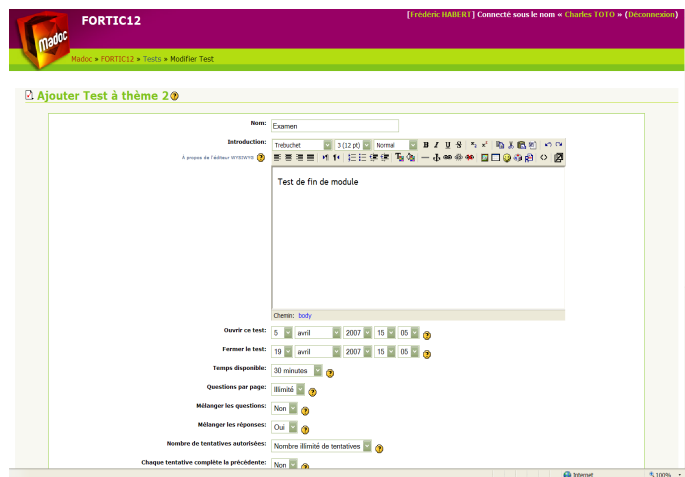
FORTIC12

[Frédéric HABERT] Connecté sous le nom « Charles TOTO » (Déconnexion)

Madoc

Madoc » FORTIC12 » Tests » Modifier Test

Ajouter Test à thème 2

Nom: Examen

Introduction: Trebuchet 3 (12 pt) Normal

À propos de l'éditeur WYSIWYG

Test de fin de module

Chemin: body

Ouvrir ce test: 5 avril 2007 15 05

Fermer le test: 19 avril 2007 15 05

Temps disponible: 30 minutes

Questions par page: Illimité

Mélanger les questions: Non

Mélanger les réponses: Oui

Nombre de tentatives autorisées: Nombre illimité de tentatives

Chaque tentative complète la précédente: Non

Internet

100%